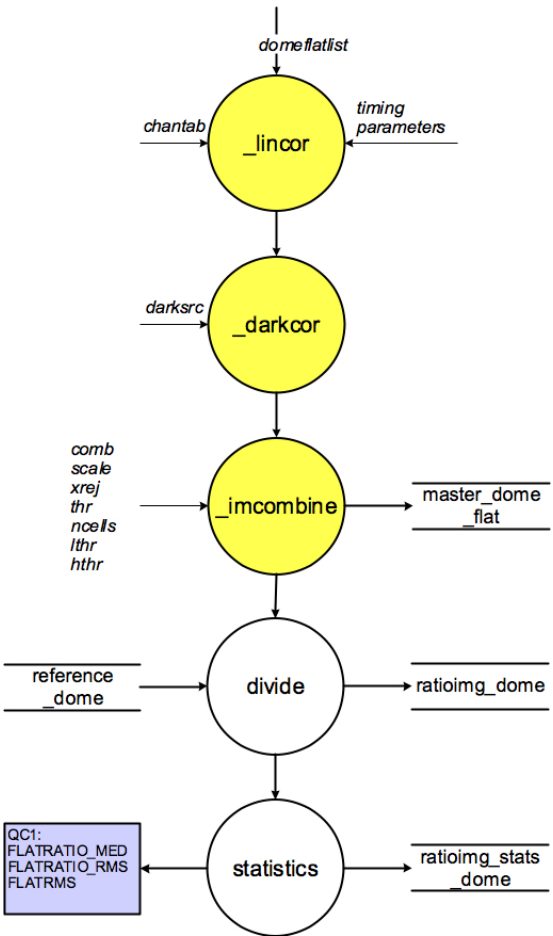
domeflatlist

chantab

_lincor

timing parameters

darksrc

_darkcor

comb
scale
xrej
thr
ncells
lthr
hthr

_imcombine

master_dome _flat

reference _dome

divide

ratioimg_dome

QC1:
FLATRATIO_MED
FLATRATIO_RMS
FLATRMS

statistics

ratioimg_stats _dome